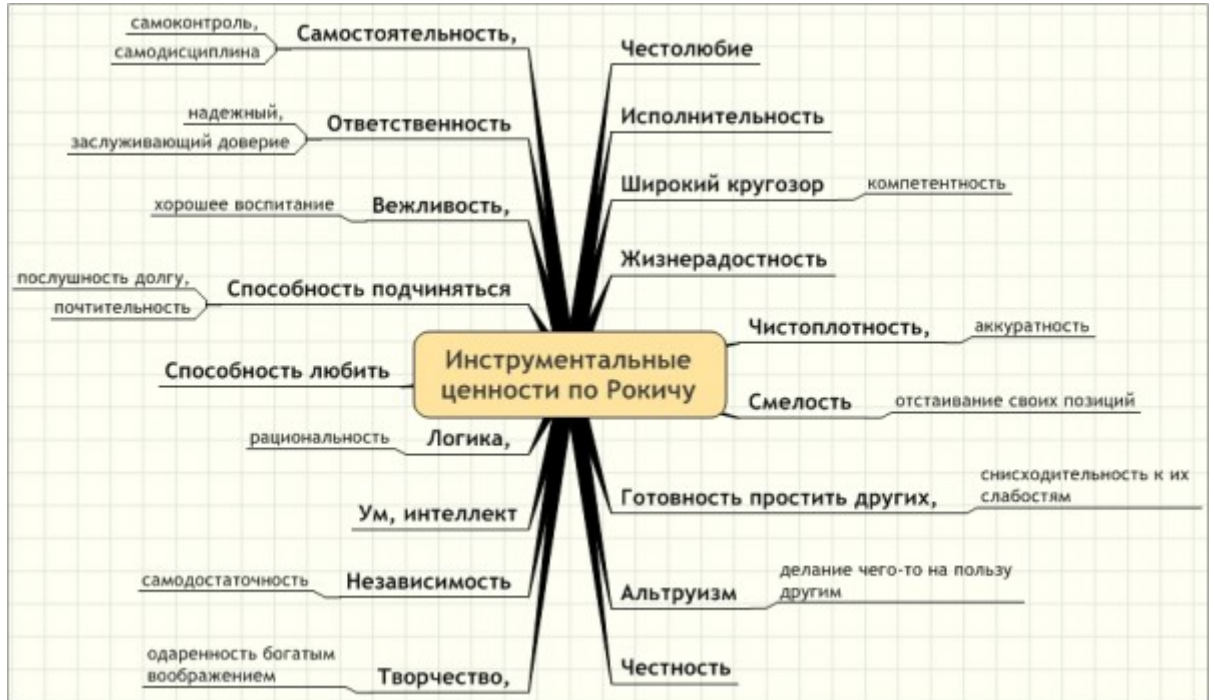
Инструментальные ценности по Рокичу

самоконтроль,
самодисциплина
Самостоятельность,

надежный,
заслуживающий доверие
Ответственность

хорошее воспитание
Вежливость,

послушность долгу,
почтительность
Способность подчиняться

Способность любить

рациональность
Логика,

Ум, интеллект

самодостаточность
Независимость

одаренность богатым воображением
Творчество,

Честолюбие

Исполнительность

Широкий кругозор
компетентность

Жизнерадостность

Чистоплотность,
аккуратность

Смелость
отстаивание своих позиций

Готовность простить других,
снисходительность к их слабостям

Альтруизм
делание чего-то на пользу другим

Честность